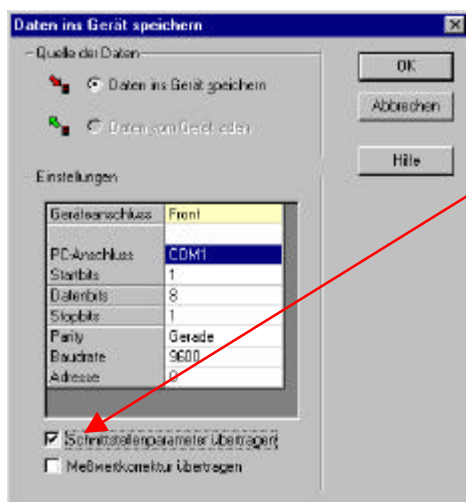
Daten ins Gerät speichern

Quelle der Daten

Daten ins Gerät speichern

Daten vom Gerät laden

Einstellungen

| Geräteanschluss | Front |
|---|---|
| | |
| PC-Anschluss | COM1 |
| Startbits | 1 |
| Datenbits | 8 |
| Stopbits | 1 |
| Parity | Gerade |
| Baudrate | 9600 |
| Adresse | 0 |

Schnittstellenparameter übertragen

Meßwertkorrektur übertragen

OK

Abbrechen

Hilfe